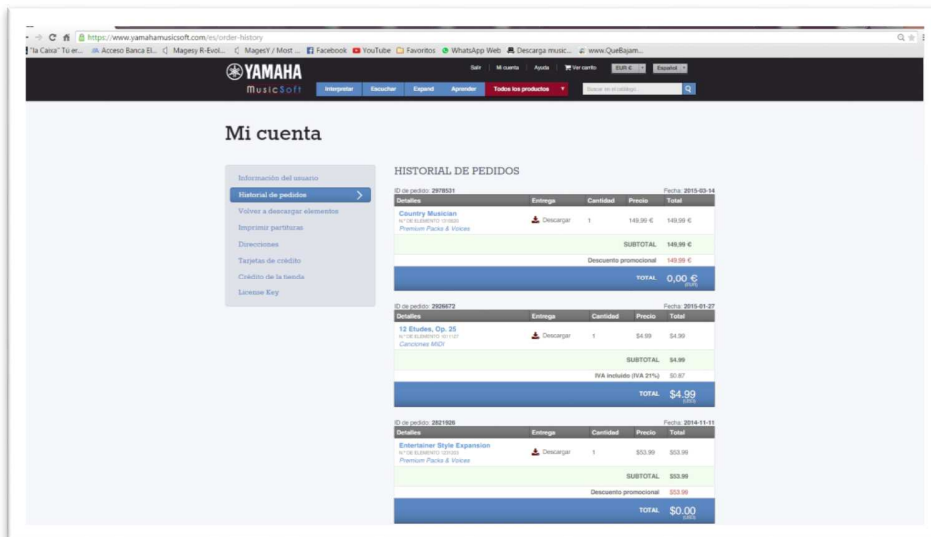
https://www.yamahamusicsoft.com/es/order-history

"la Caixa" Tu er... Acceso Banca El... Magesy R-Evol... MagesY / Most ... Facebook YouTube Favoritos WhatsApp Web Descarga music... www.QueBajam...

YAMAHA MusicSoft

Salir Mi cuenta Ayuda Ver carrito EUR € Español

Interpretar Escuchar Expand Aprender Todos los productos Buscar en el catálogo

Mi cuenta

Información del usuario
Historial de pedidos
Volver a descargar elementos
Imprimir partituras
Direcciones
Tarjetas de crédito
Crédito de la tienda
License Key

HISTORIAL DE PEDIDOS

ID de pedido: 2978531 Fecha: 2015-03-14

| Detalles | Entrega | Cantidad | Precio | Total |
|---|---|---|---|---|
| Country Musician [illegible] Premium Packs & Voices | Descargar | 1 | 149,99 € | 149,99 € |
| | | | SUBTOTAL | 149,99 € |
| | | | Descuento promocional | 149,99 € |
| | | | TOTAL | 0,00 € |

ID de pedido: 2926672 Fecha: 2015-01-27

| Detalles | Entrega | Cantidad | Precio | Total |
|---|---|---|---|---|
| 12 Etudes, Op. 25 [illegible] Canciones MIDI | Descargar | 1 | $4.99 | $4.99 |
| | | | SUBTOTAL | $4.99 |
| | | | IVA incluido (IVA 21%) | $0.87 |
| | | | TOTAL | $4.99 |

ID de pedido: 2821926 Fecha: 2014-11-11

| Detalles | Entrega | Cantidad | Precio | Total |
|---|---|---|---|---|
| Entertainer Style Expansion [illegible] Premium Packs & Voices | Descargar | 1 | $53.99 | $53.99 |
| | | | SUBTOTAL | $53.99 |
| | | | Descuento promocional | $53.99 |
| | | | TOTAL | $0.00 |